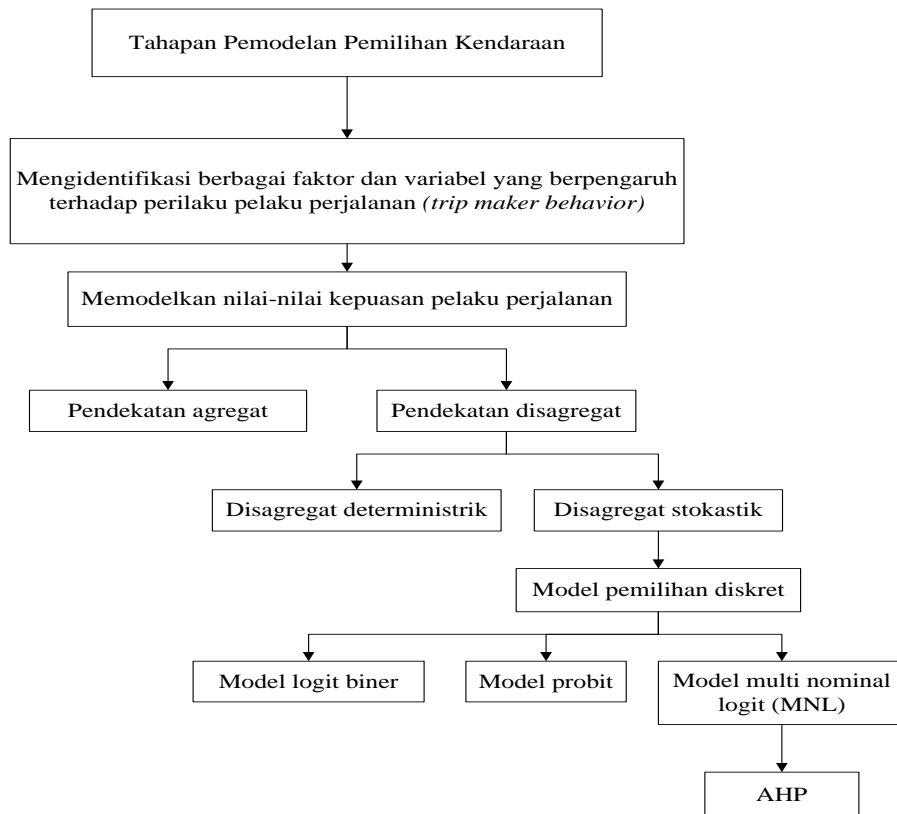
Tahapan Pemodelan Pemilihan Kendaraan

Mengidentifikasi berbagai faktor dan variabel yang berpengaruh terhadap perilaku pelaku perjalanan *(trip maker behavior)*

Memodelkan nilai-nilai kepuasan pelaku perjalanan

Pendekatan agregat

Pendekatan disagregat

Disagregat deterministrik

Disagregat stokastik

Model pemilihan diskret

Model logit biner

Model probit

Model multi nominal logit (MNL)

AHP